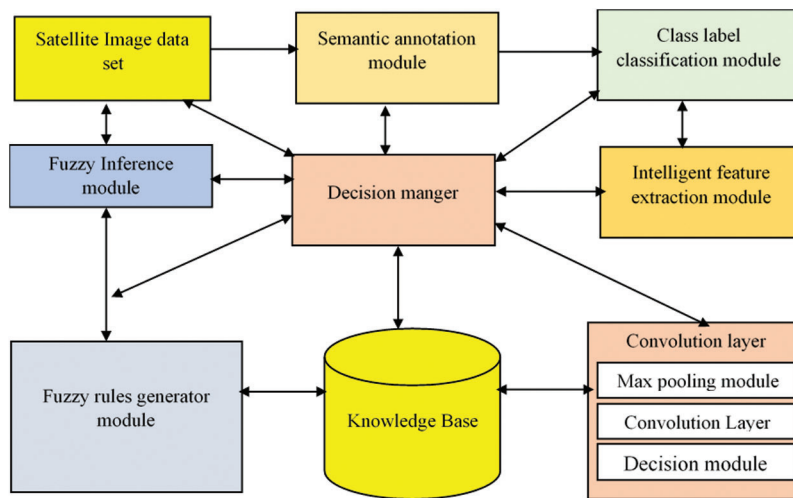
Satellite Image data set

Semantic annotation module

Class label classification module

Fuzzy Inference module

Decision manger

Intelligent feature extraction module

Fuzzy rules generator module

Knowledge Base

Convolution layer

Max pooling module

Convolution Layer

Decision module